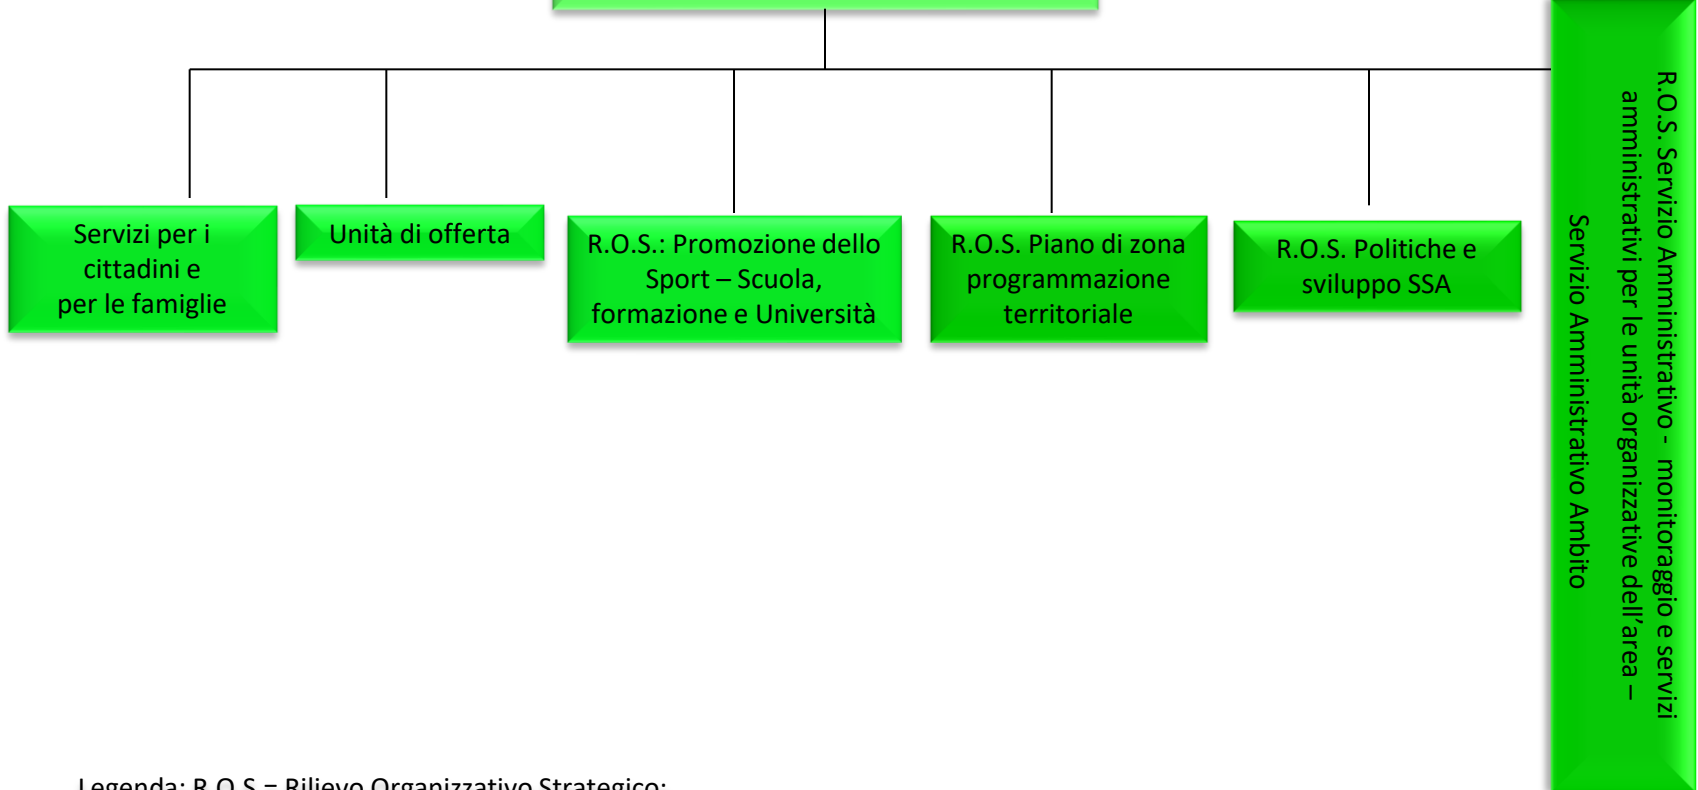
Servizi per i cittadini e per le famiglie

Unità di offerta

R.O.S.: Promozione dello Sport – Scuola, formazione e Università

R.O.S. Piano di zona programmazione territoriale

R.O.S. Politiche e sviluppo SSA

R.O.S. Servizio Amministrativo - monitoraggio e servizi amministrativi per le unità organizzative dell'area – Servizio Amministrativo Ambito

Legenda: R.O.S = Rilievo Organizzativo Strategico;